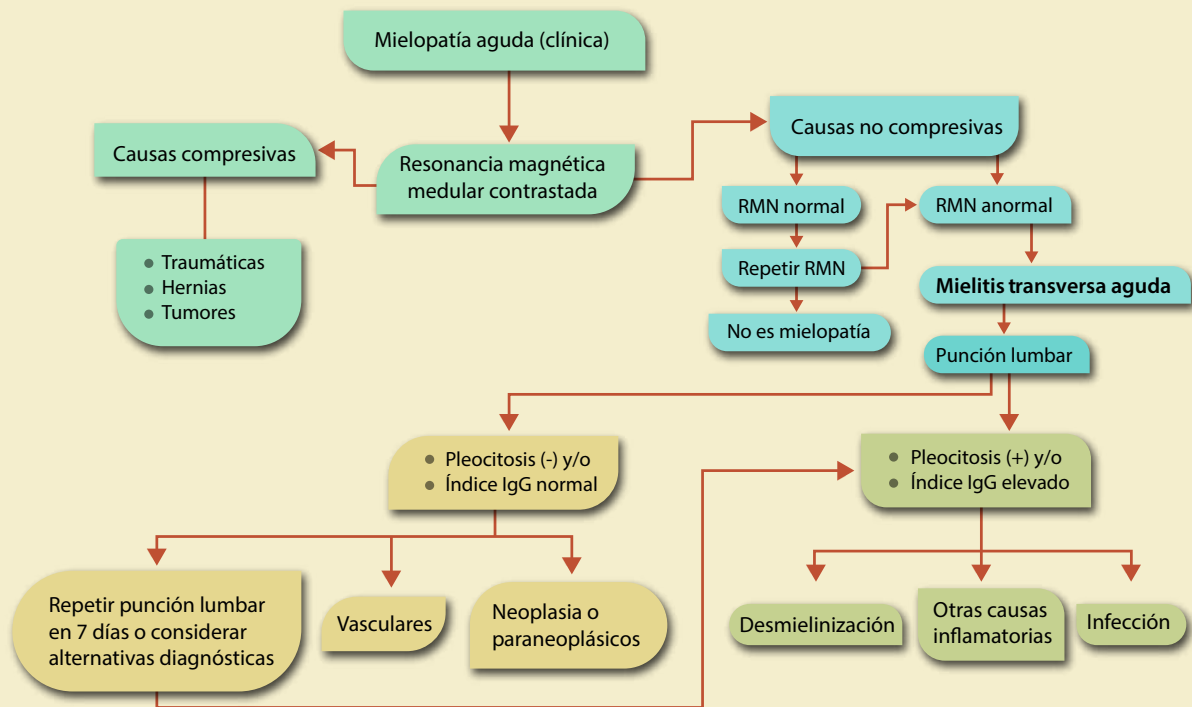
Mielopatía aguda (clínica)

Resonancia magnética medular contrastada

Causas compresivas

- Traumáticas
- Hernias
- Tumores

Causas no compresivas

RMN normal

Repetir RMN

No es mielopatía

RMN anormal

**Mielitis transversa aguda**

Punción lumbar

- Pleocitosis (-) y/o
- Índice IgG normal

- Pleocitosis (+) y/o
- Índice IgG elevado

Repetir punción lumbar en 7 días o considerar alternativas diagnósticas

Vasculares

Neoplasia o paraneoplásicos

Desmielinización

Otras causas inflamatorias

Infección